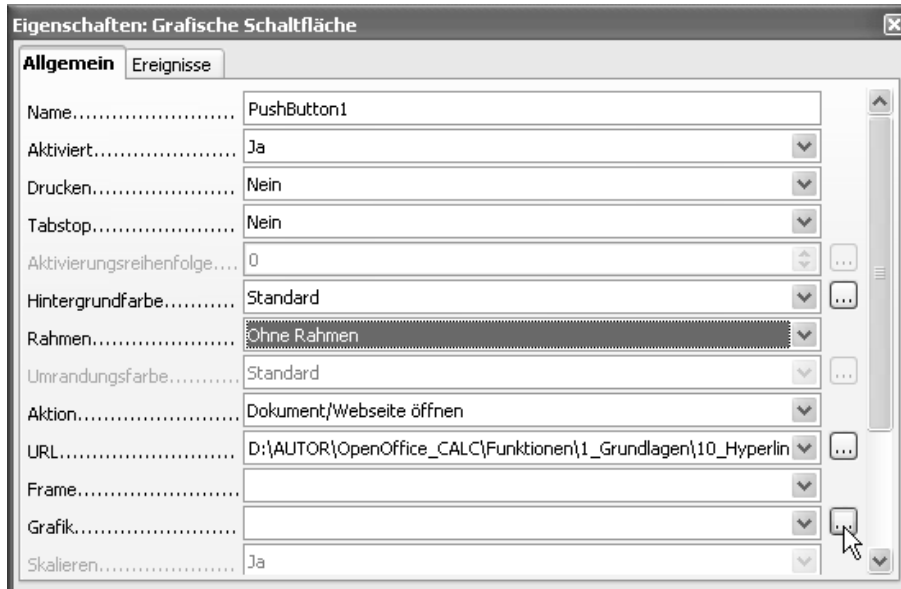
Eigenschaften: Grafische Schaltfläche

Allgemein | Ereignisse

Name.......................... PushButton1
Aktiviert...................... Ja
Drucken...................... Nein
Tabstop...................... Nein
Aktivierungsreihenfolge.... 0
Hintergrundfarbe........... Standard ...
Rahmen....................... Ohne Rahmen
Umrandungsfarbe........... Standard ...
Aktion......................... Dokument/Webseite öffnen
URL........................... D:\AUTOR\OpenOffice_CALC\Funktionen\1_Grundlagen\10_Hyperlin ...
Frame.........................
Grafik......................... ...
Skalieren..................... Ja